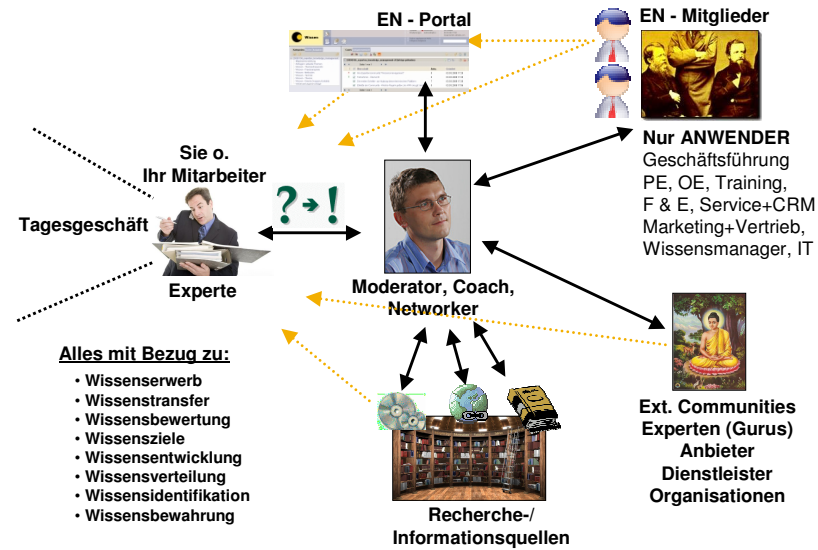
EN - Portal

EN - Mitglieder

Nur ANWENDER
Geschäftsführung
PE, OE, Training,
F & E, Service+CRM
Marketing+Vertrieb,
Wissensmanager, IT

Sie o.
Ihr Mitarbeiter

Tagesgeschäft

? → !

Experte

Moderator, Coach,
Networker

Alles mit Bezug zu:
• Wissenserwerb
• Wissenstransfer
• Wissensbewertung
• Wissensziele
• Wissensentwicklung
• Wissensverteilung
• Wissensidentifikation
• Wissensbewahrung

Ext. Communities
Experten (Gurus)
Anbieter
Dienstleister
Organisationen

Recherche-/
Informationsquellen